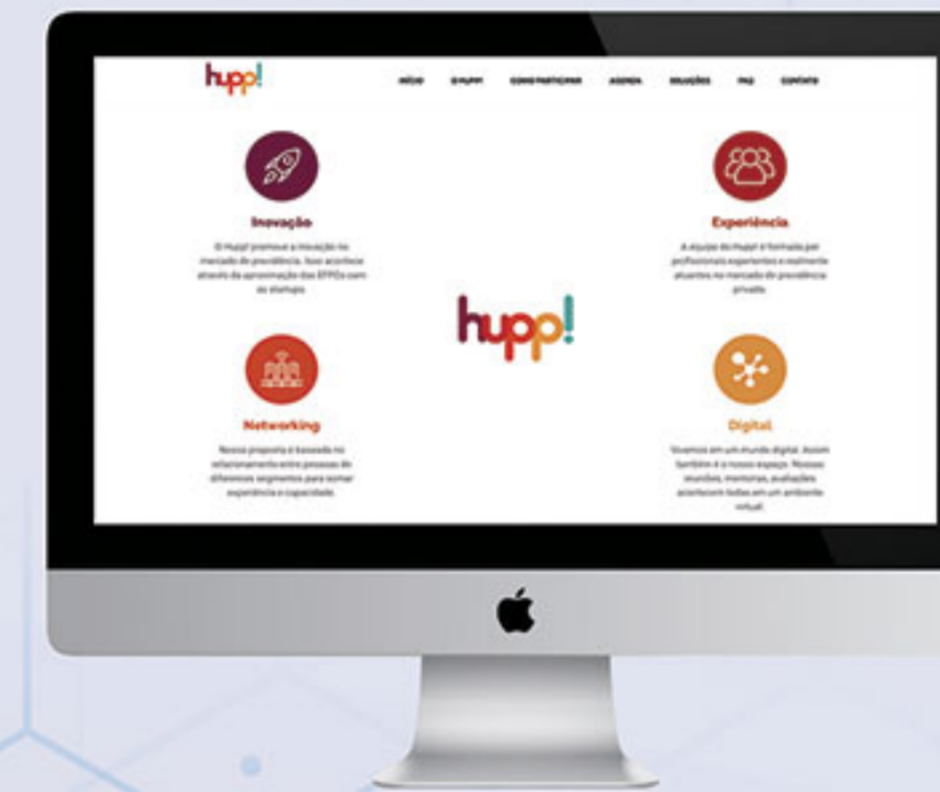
hupp!

INÍCIO O HUPP! COMO PARTICIPAR AGENDA SOLUÇÕES FAQ CONTATO

Inovação

O Hupp! promove a inovação no mercado de previdência. Isso acontece através da aproximação das EFPCs com as startups.

Experiência

A equipe do Hupp! é formada por profissionais experientes e realmente atuantes no mercado de previdência privada.

hupp!

Networking

Nossa proposta é baseada no relacionamento entre pessoas de diferentes segmentos para somar experiência e capacidade.

Digital

Vivemos em um mundo digital. Assim também é o nosso espaço. Nossas reuniões, mentorias, avaliações acontecem todas em um ambiente virtual.